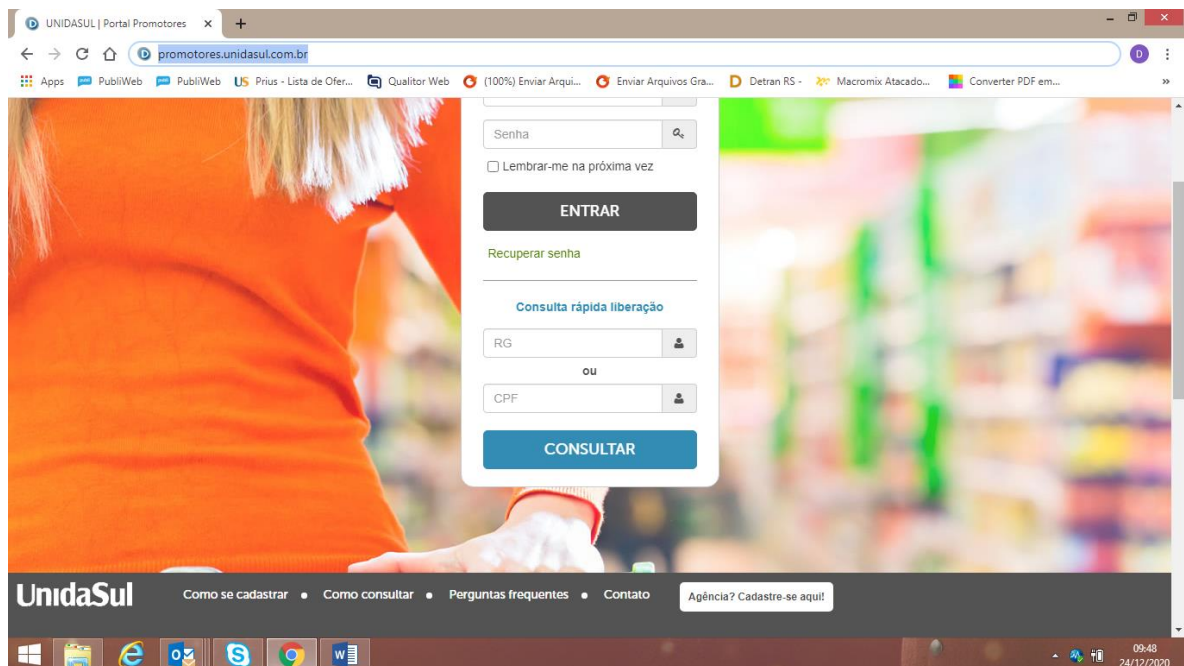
UNIDASUL | Portal Promotores ×

promotores.unidasul.com.br

Apps PubliWeb PubliWeb US Prius - Lista de Ofer... Qualitor Web (100%) Enviar Arqui... Enviar Arquivos Gra... D Detran RS - Macromix Atacado... Converter PDF em...

Senha

Lembrar-me na próxima vez

ENTRAR

Recuperar senha

Consulta rápida liberação

RG

ou

CPF

CONSULTAR

UnidaSul Como se cadastrar • Como consultar • Perguntas frequentes • Contato

Agência? Cadastre-se aqui!

09:48
24/12/2020